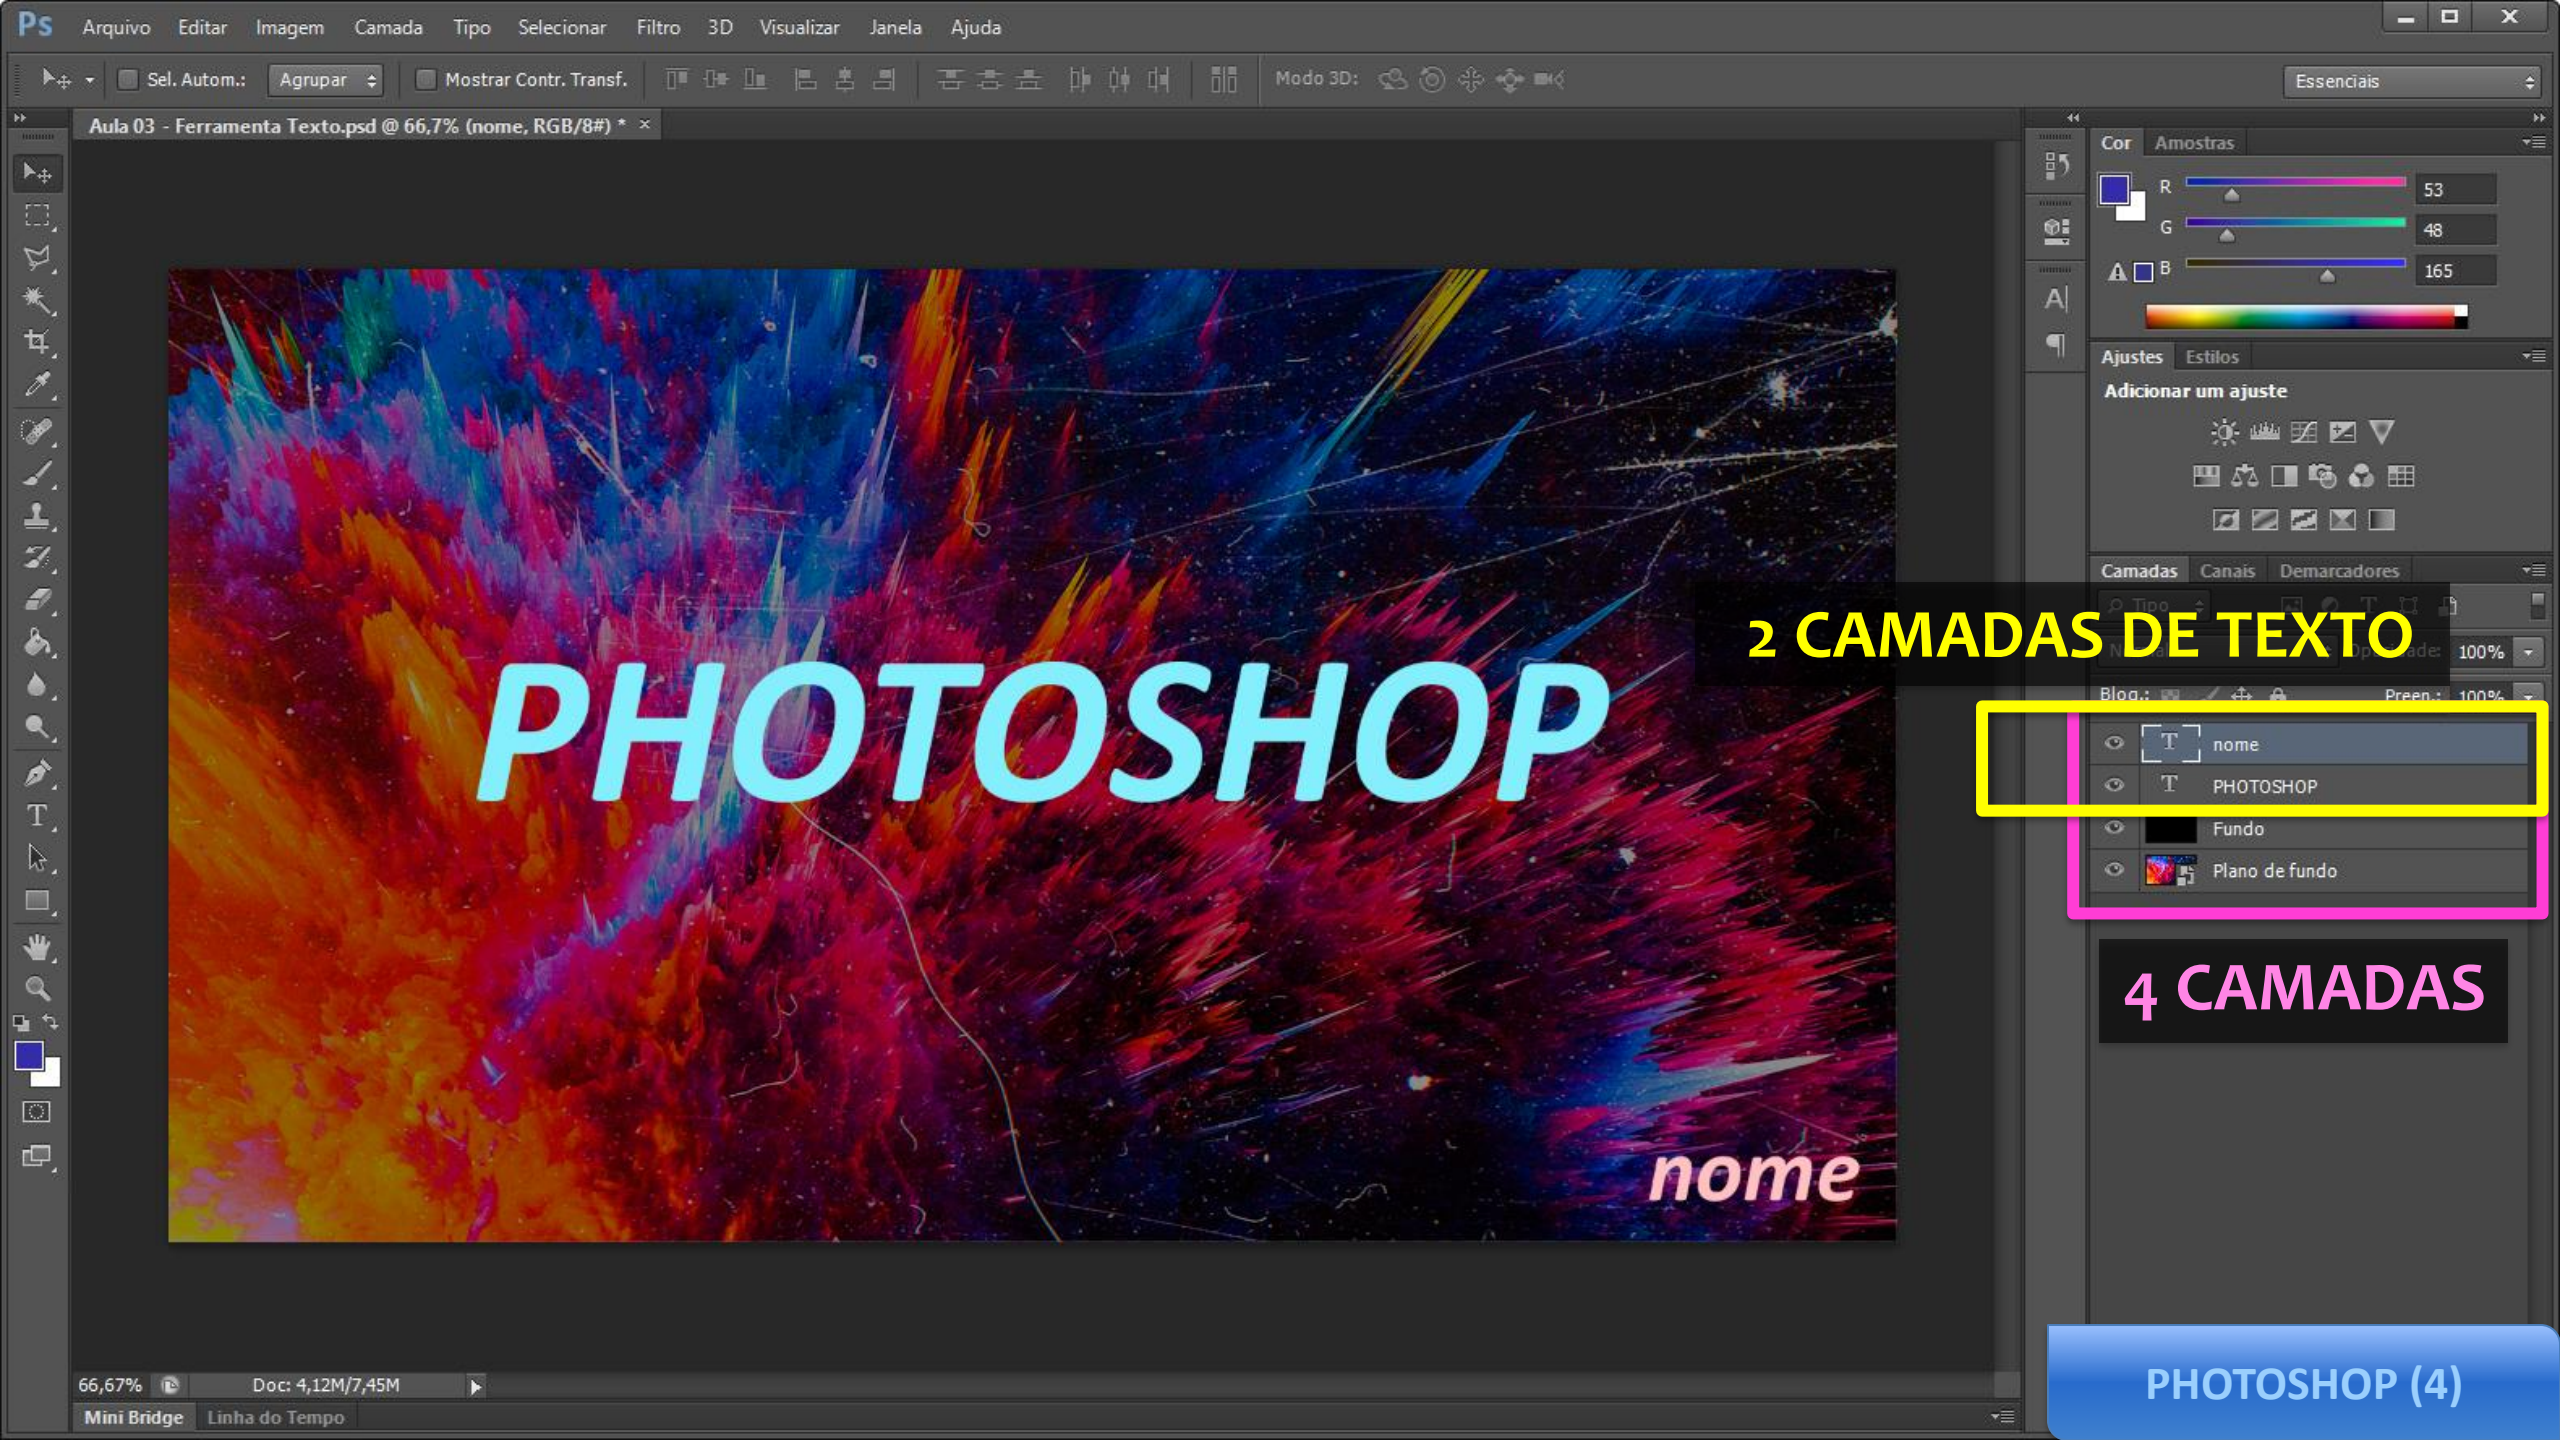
Ps Arquivo Editar Imagem Camada Tipo Selecionar Filtro 3D Visualizar Janela Ajuda

Sel. Autom.: Agrupar Mostrar Contr. Transf. Modo 3D: Essenciais

Aula 03 - Ferramenta Texto.psd @ 66,7% (nome, RGB/8#) * ×

PHOTOSHOP

nome

Cor Amostras

R 53
G 48
B 165

Ajustes Estilos
Adicionar um ajuste

Camadas Canais Demarcadores

2 CAMADAS DE TEXTO

100%
Bloq.: Preen.: 100%

nome
PHOTOSHOP
Fundo
Plano de fundo

4 CAMADAS

66,67% Doc: 4,12M/7,45M

Mini Bridge Linha do Tempo

PHOTOSHOP (4)